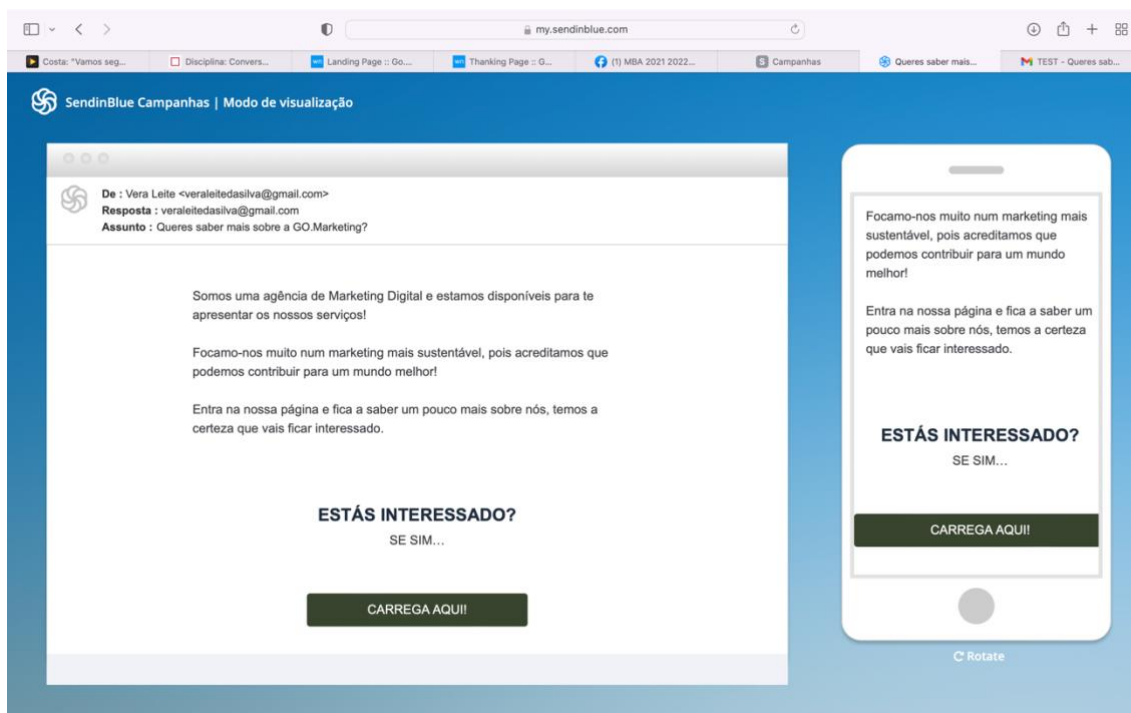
my.sendinblue.com

Costa: "Vamos seg... | Disciplina: Convers... | Landing Page :: Go... | Thanking Page :: G... | (1) MBA 2021 2022... | Campanhas | Queres saber mais... | TEST - Queres sab...

SendinBlue Campanhas | Modo de visualização

De : Vera Leite <veraleitedasilva@gmail.com>
Resposta : veraleitedasilva@gmail.com
Assunto : Queres saber mais sobre a GO.Marketing?

Somos uma agência de Marketing Digital e estamos disponíveis para te apresentar os nossos serviços!

Focamo-nos muito num marketing mais sustentável, pois acreditamos que podemos contribuir para um mundo melhor!

Entra na nossa página e fica a saber um pouco mais sobre nós, temos a certeza que vais ficar interessado.

ESTÁS INTERESSADO?
SE SIM...

CARREGA AQUI!

Focamo-nos muito num marketing mais sustentável, pois acreditamos que podemos contribuir para um mundo melhor!

Entra na nossa página e fica a saber um pouco mais sobre nós, temos a certeza que vais ficar interessado.

ESTÁS INTERESSADO?
SE SIM...

CARREGA AQUI!

Rotate